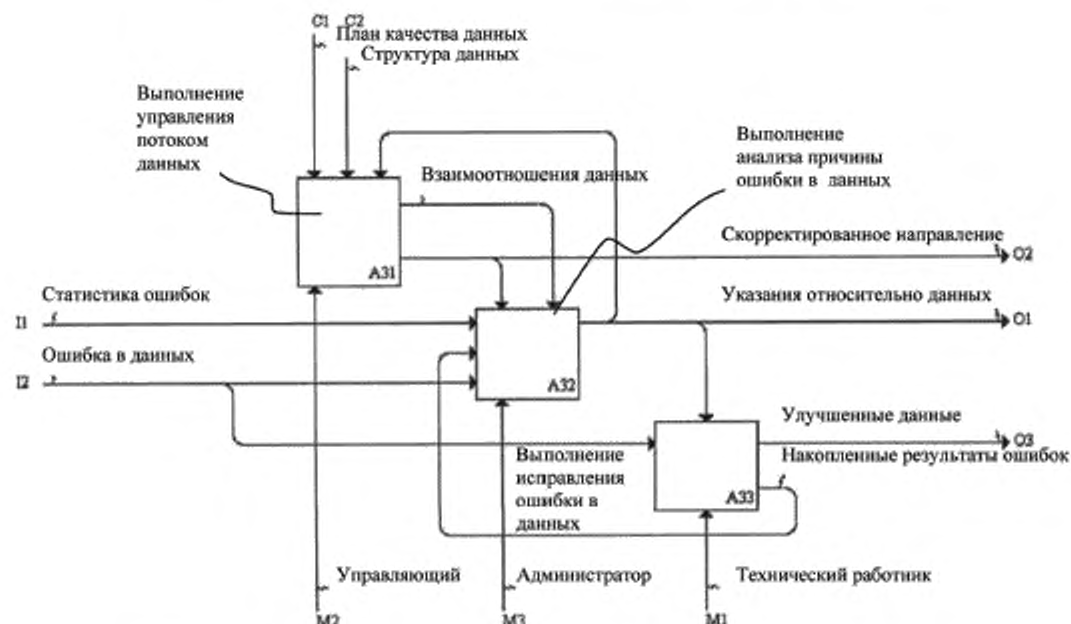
C1 C2
План качества данных
Структура данных

Выполнение управления потоком данных

Взаимоотношения данных

Выполнение анализа причины ошибки в данных

A31

Скорректированное направление
O2

Статистика ошибок
I1

Указания относительно данных
O1

Ошибка в данных
I2

A32

Улучшенные данные
O3
Накопленные результаты ошибок

Выполнение исправления ошибки в данных

A33

Управляющий
Администратор
Технический работник

M2
M3
M1